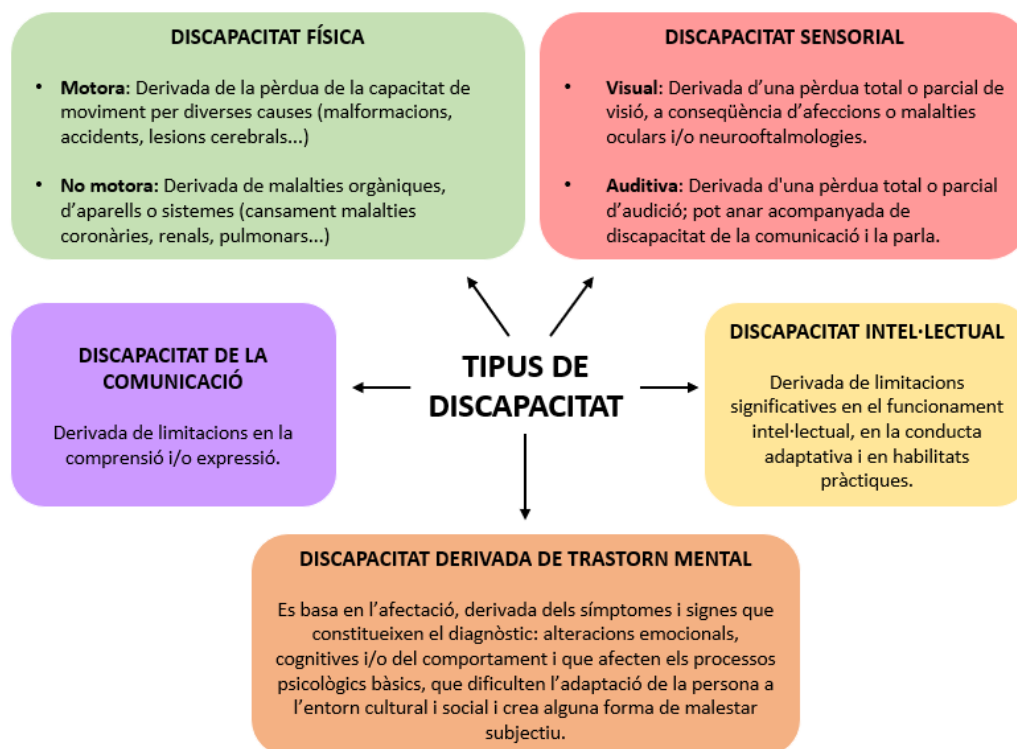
DISCAPACITAT FÍSICA

• **Motora**: Derivada de la pèrdua de la capacitat de moviment per diverses causes (malformacions, accidents, lesions cerebrals...)

• **No motora:** Derivada de malalties orgàniques, d'aparells o sistemes (cansament malalties coronàries, renals, pulmonars...)

DISCAPACITAT SENSORIAL

• **Visual**: Derivada d'una pèrdua total o parcial de visió, a conseqüència d'afeccions o malalties oculars i/o neurooftalmologies.

• **Auditiva**: Derivada d'una pèrdua total o parcial d'audició; pot anar acompanyada de discapacitat de la comunicació i la parla.

DISCAPACITAT DE LA COMUNICACIÓ

Derivada de limitacions en la comprensió i/o expressió.

TIPUS DE DISCAPACITAT

DISCAPACITAT INTEL·LECTUAL

Derivada de limitacions significatives en el funcionament intel·lectual, en la conducta adaptativa i en habilitats pràctiques.

DISCAPACITAT DERIVADA DE TRASTORN MENTAL

Es basa en l'afectació, derivada dels símptomes i signes que constitueixen el diagnòstic: alteracions emocionals, cognitives i/o del comportament i que afecten els processos psicològics bàsics, que dificulten l'adaptació de la persona a l'entorn cultural i social i crea alguna forma de malestar subjectiu.